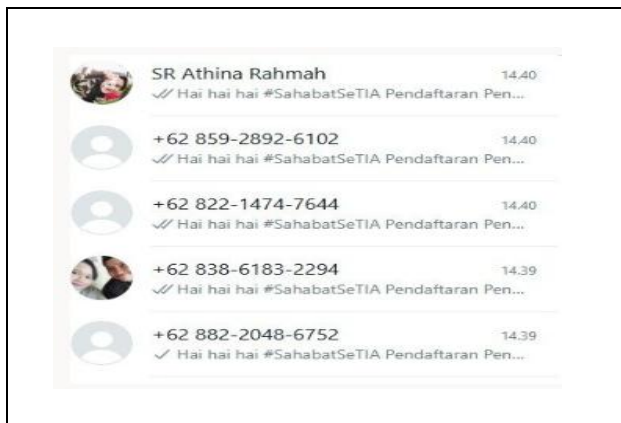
SR Athina Rahmah 14.40
✓✓ Hai hai hai #SahabatSeTIA Pendaftaran Pen...

+62 859-2892-6102 14.40
✓✓ Hai hai hai #SahabatSeTIA Pendaftaran Pen...

+62 822-1474-7644 14.40
✓✓ Hai hai hai #SahabatSeTIA Pendaftaran Pen...

+62 838-6183-2294 14.39
✓✓ Hai hai hai #SahabatSeTIA Pendaftaran Pen...

+62 882-2048-6752 14.39
✓ Hai hai hai #SahabatSeTIA Pendaftaran Pen...